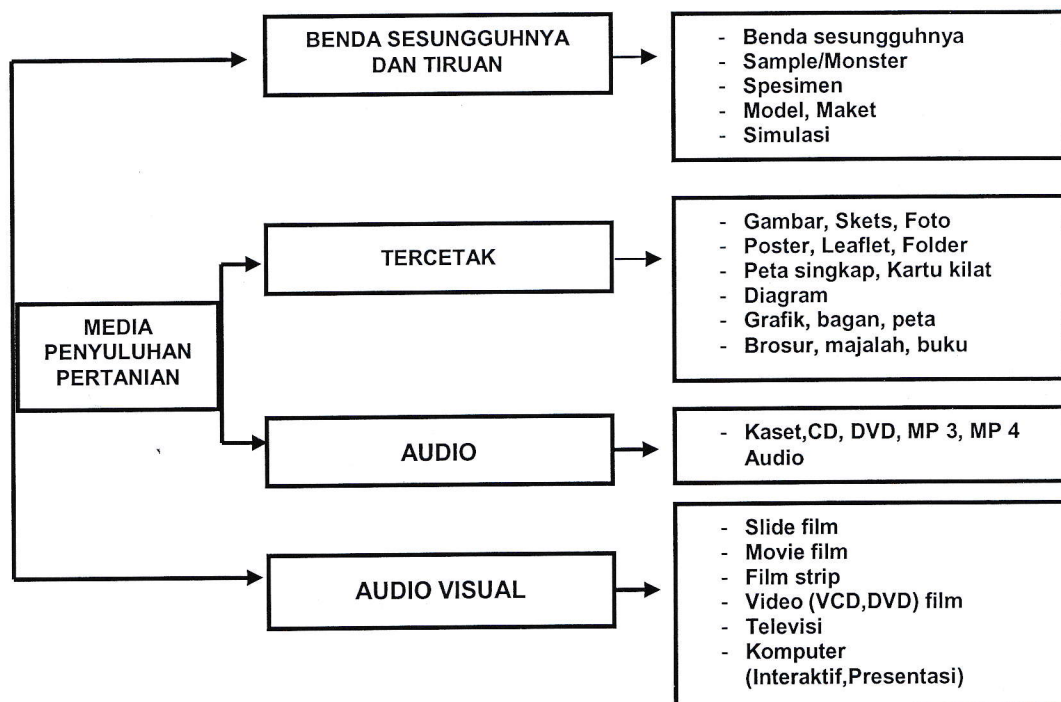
MEDIA PENYULUHAN PERTANIAN

BENDA SESUNGGUHNYA DAN TIRUAN

- Benda sesungguhnya
- Sample/Monster
- Spesimen
- Model, Maket
- Simulasi

TERCETAK

- Gambar, Skets, Foto
- Poster, Leaflet, Folder
- Peta singkap, Kartu kilat
- Diagram
- Grafik, bagan, peta
- Brosur, majalah, buku

AUDIO

- Kaset,CD, DVD, MP 3, MP 4 Audio

AUDIO VISUAL

- Slide film
- Movie film
- Film strip
- Video (VCD,DVD) film
- Televisi
- Komputer (Interaktif,Presentasi)